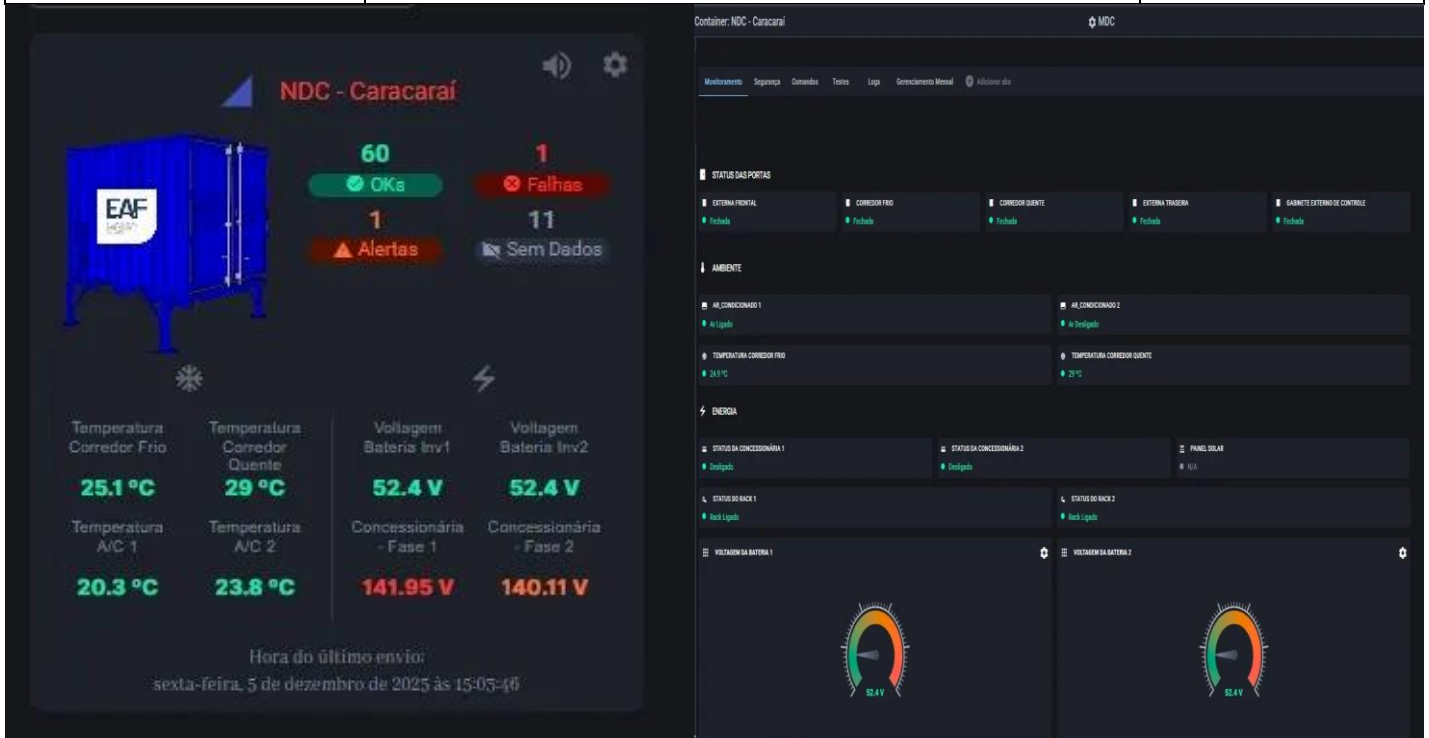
NDC - Caracaraí

EAF

60
OKs

1
Falhas

1
Alertas

11
Sem Dados

Temperatura Corredor Frio
25.1 °C

Temperatura Corredor Quente
29 °C

Voltagem Bateria Inv1
52.4 V

Voltagem Bateria Inv2
52.4 V

Temperatura A/C 1
20.3 °C

Temperatura A/C 2
23.8 °C

Concessionária - Fase 1
141.95 V

Concessionária - Fase 2
140.11 V

Hora do último envio:
sexta-feira, 5 de dezembro de 2025 às 15:05:46

Container: NDC - Caracaraí

MDC

Monitoramento Segurança Comandos Testes Logs Gerenciamento Mensal Adicionar aba

STATUS DAS PORTAS

EXTERNA FRONTAL
Fechada

CORREDOR FRIO
Fechada

CORREDOR QUENTE
Fechada

EXTERNA TRASEIRA
Fechada

GABINETE EXTERNO DE CONTROLE
Fechada

AMBIENTE

AR_CONDICIONADO 1
Ar Ligado

AR_CONDICIONADO 2
Ar Desligado

TEMPERATURA CORREDOR FRIO
24.9 °C

TEMPERATURA CORREDOR QUENTE
29 °C

ENERGIA

STATUS DA CONCESSIONÁRIA 1
Desligado

STATUS DA CONCESSIONÁRIA 2
Desligado

PAINEL SOLAR
N/A

STATUS DO RACK 1
Rack Ligado

STATUS DO RACK 2
Rack Ligado

VOLTAGEM DA BATERIA 1
52.4 V

VOLTAGEM DA BATERIA 2
52.4 V